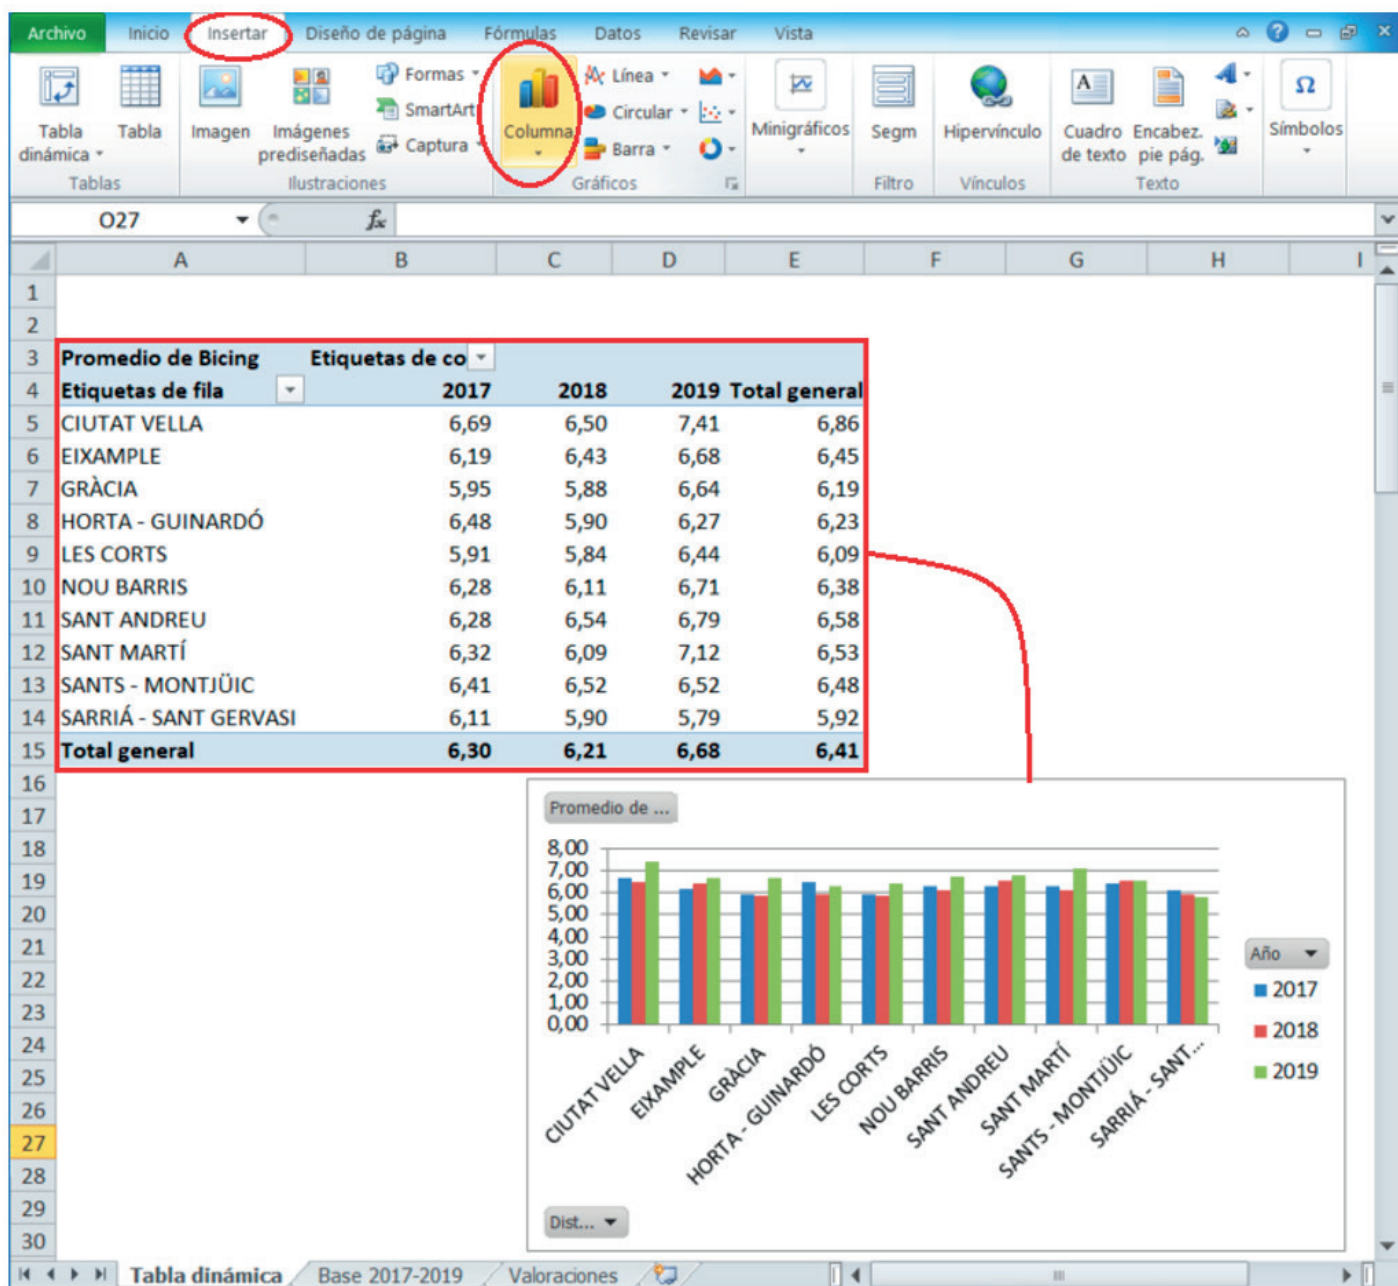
Archivo Inicio Insertar Diseño de página Fórmulas Datos Revisar Vista

Tabla dinámica Tabla Imagen Imágenes prediseñadas Formas SmartArt Captura Columna Línea Circular Barra Minigráficos Segm Hipervínculo Cuadro de texto Encabez. pie pág. Símbolos

Tablas Ilustraciones Gráficos Filtro Vínculos Texto

O27 $f_x$

| | A | B | C | D | E |
|---|---|---|---|---|---|
| 1 | | | | | |
| 2 | | | | | |
| 3 | Promedio de Bicing | Etiquetas de co | | | |
| 4 | Etiquetas de fila | 2017 | 2018 | 2019 | Total general |
| 5 | CIUTAT VELLA | 6,69 | 6,50 | 7,41 | 6,86 |
| 6 | EIXAMPLE | 6,19 | 6,43 | 6,68 | 6,45 |
| 7 | GRÀCIA | 5,95 | 5,88 | 6,64 | 6,19 |
| 8 | HORTA - GUINARDÓ | 6,48 | 5,90 | 6,27 | 6,23 |
| 9 | LES CORTS | 5,91 | 5,84 | 6,44 | 6,09 |
| 10 | NOU BARRIS | 6,28 | 6,11 | 6,71 | 6,38 |
| 11 | SANT ANDREU | 6,28 | 6,54 | 6,79 | 6,58 |
| 12 | SANT MARTÍ | 6,32 | 6,09 | 7,12 | 6,53 |
| 13 | SANTS - MONTJÜIC | 6,41 | 6,52 | 6,52 | 6,48 |
| 14 | SARRIÁ - SANT GERVASI | 6,11 | 5,90 | 5,79 | 5,92 |
| 15 | Total general | 6,30 | 6,21 | 6,68 | 6,41 |

Promedio de ...

8,00 7,00 6,00 5,00 4,00 3,00 2,00 1,00 0,00

CIUTAT VELLA EIXAMPLE GRÀCIA HORTA - GUINARDÓ LES CORTS NOU BARRIS SANT ANDREU SANT MARTÍ SANTS - MONTJÜIC SARRIÁ - SANT...

Año
2017
2018
2019

Dist...

Tabla dinámica Base 2017-2019 Valoraciones